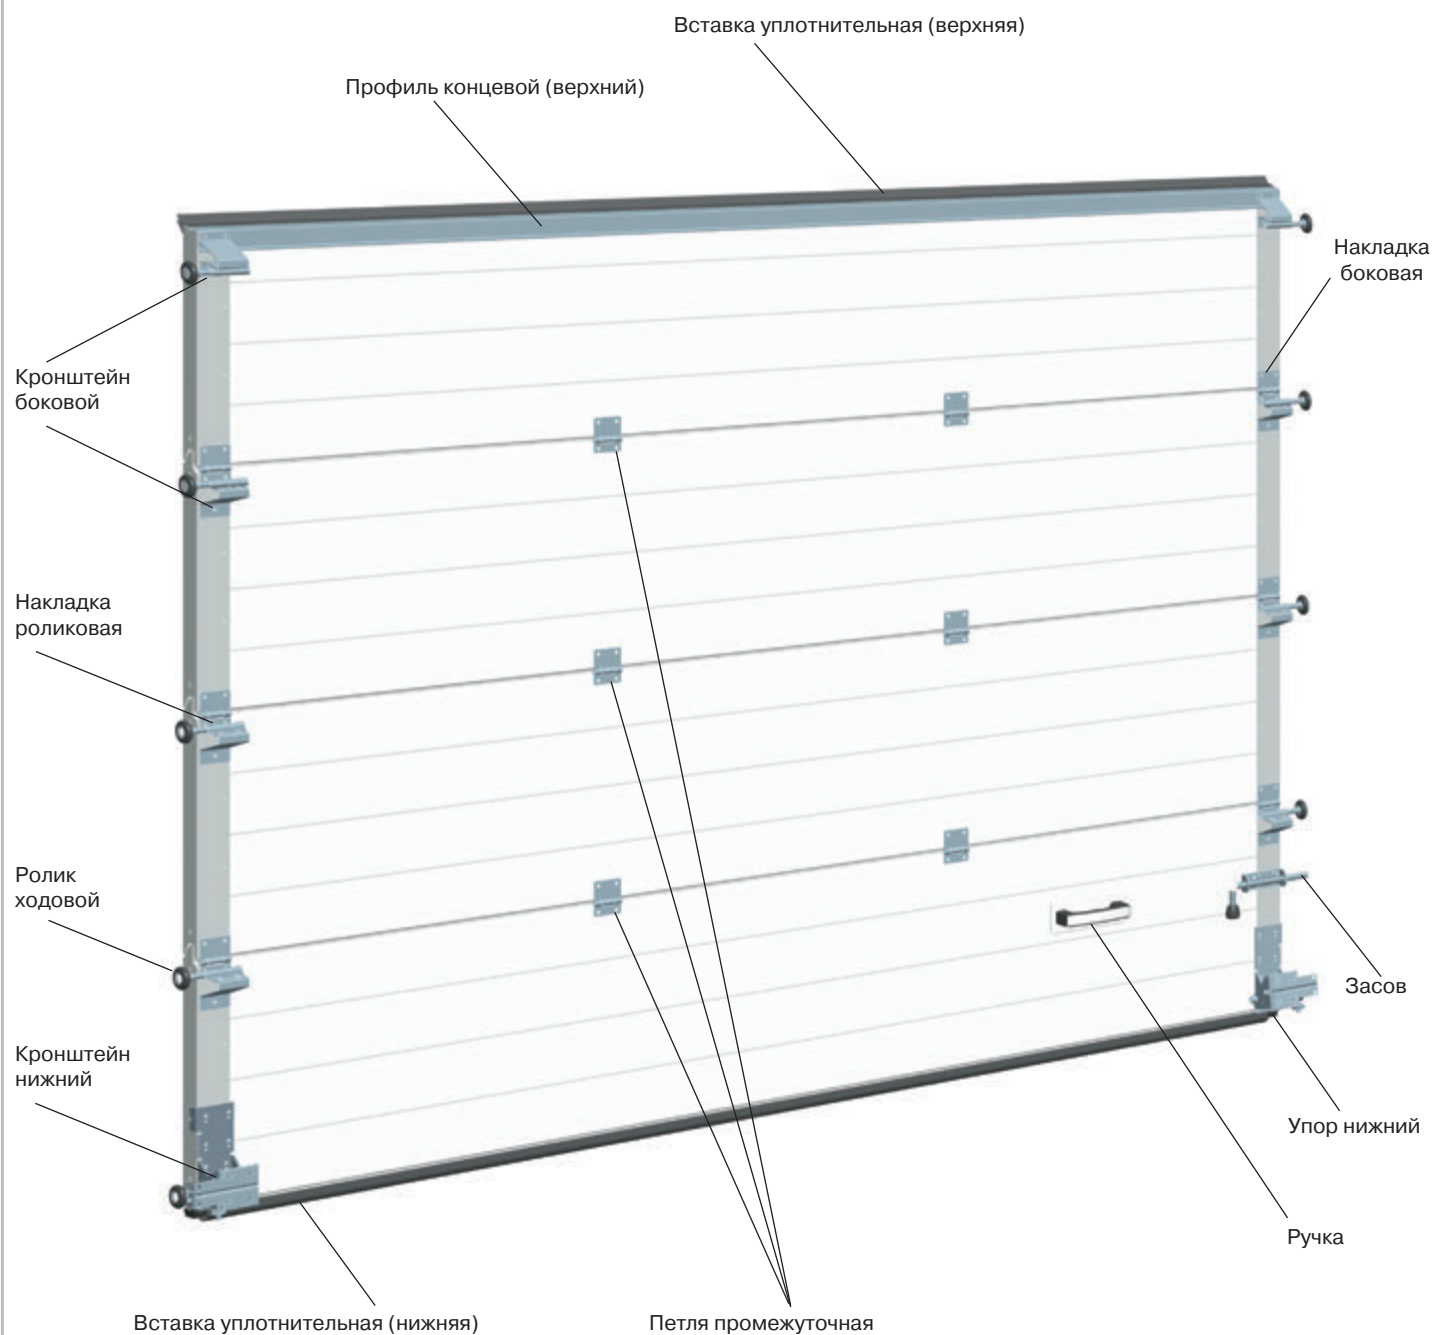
Вставка уплотнительная (верхняя)

Профиль концевой (верхний)

Накладка боковая

Кронштейн боковой

Накладка роликовая

Ролик ходовой

Засов

Кронштейн нижний

Упор нижний

Ручка

Вставка уплотнительная (нижняя)

Петля промежуточная